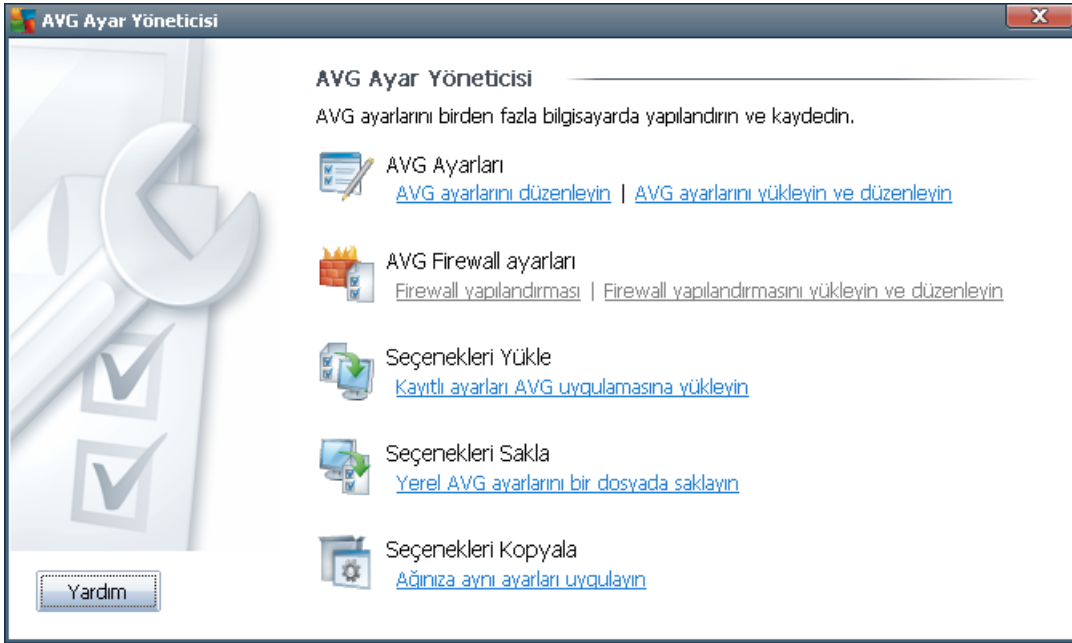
AVG Ayar Yöneticisi

AVG Ayar Yöneticisi

AVG ayarlarını birden fazla bilgisayarda yapılandırın ve kaydedin.

AVG Ayarları
AVG ayarlarını düzenleyin | AVG ayarlarını yükleyin ve düzenleyin

AVG Firewall ayarları
Firewall yapılandırması | Firewall yapılandırmasını yükleyin ve düzenleyin

Seçenekleri Yükle
Kayıtlı ayarları AVG uygulamasına yükleyin

Seçenekleri Sakla
Yerel AVG ayarlarını bir dosyada saklayın

Seçenekleri Kopyala
Ağınıza aynı ayarları uygulayın

Yardım